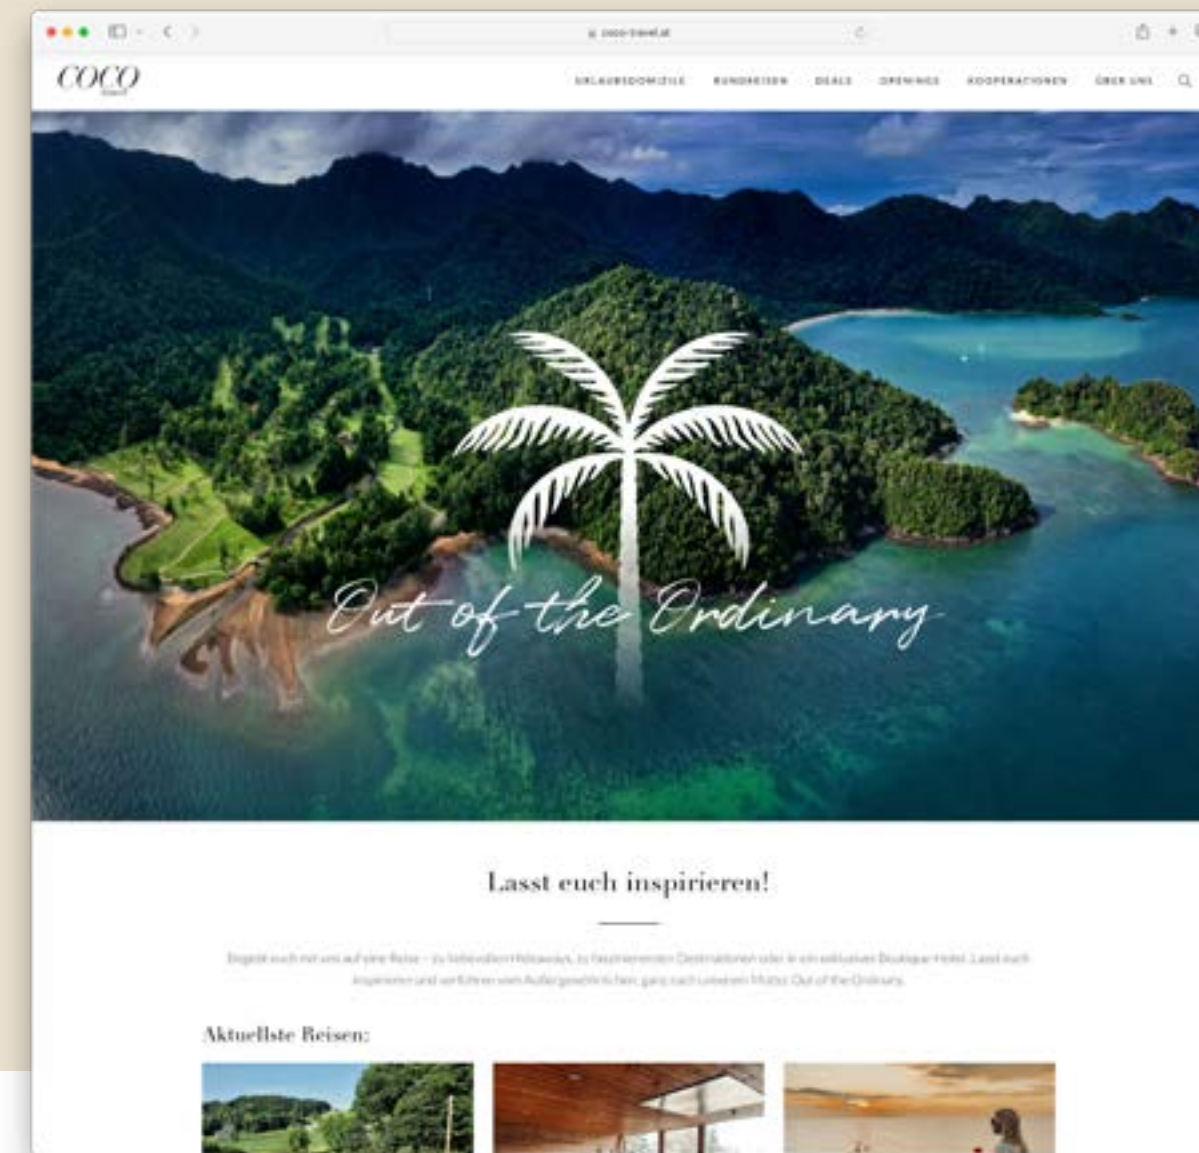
coco-travel.at

COCO travel

URLAUBSDOMIZILE RUNDREISEN DEALS OPENINGS KOOPERATIONEN ÜBER UNS

Out of the Ordinary

Lasst euch inspirieren!

Begebt euch mit uns auf eine Reise – zu liebevollen Hideaways, zu faszinierenden Destinationen oder in ein exklusives Boutique-Hotel. Lasst euch inspirieren und verführen vom Außergewöhnlichen, ganz nach unserem Motto: Out of the Ordinary.

Aktuellste Reisen: